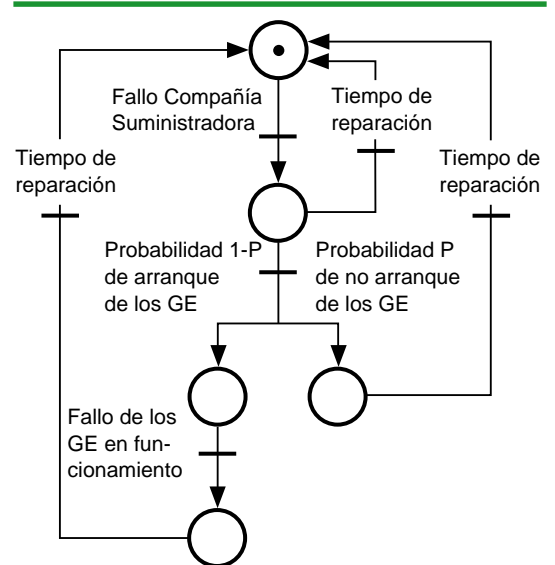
Fallo Compañía Suministradora

Tiempo de reparación

Tiempo de reparación

Tiempo de reparación

Probabilidad 1-P de arranque de los GE

Probabilidad P de no arranque de los GE

Fallo de los GE en funcionamiento